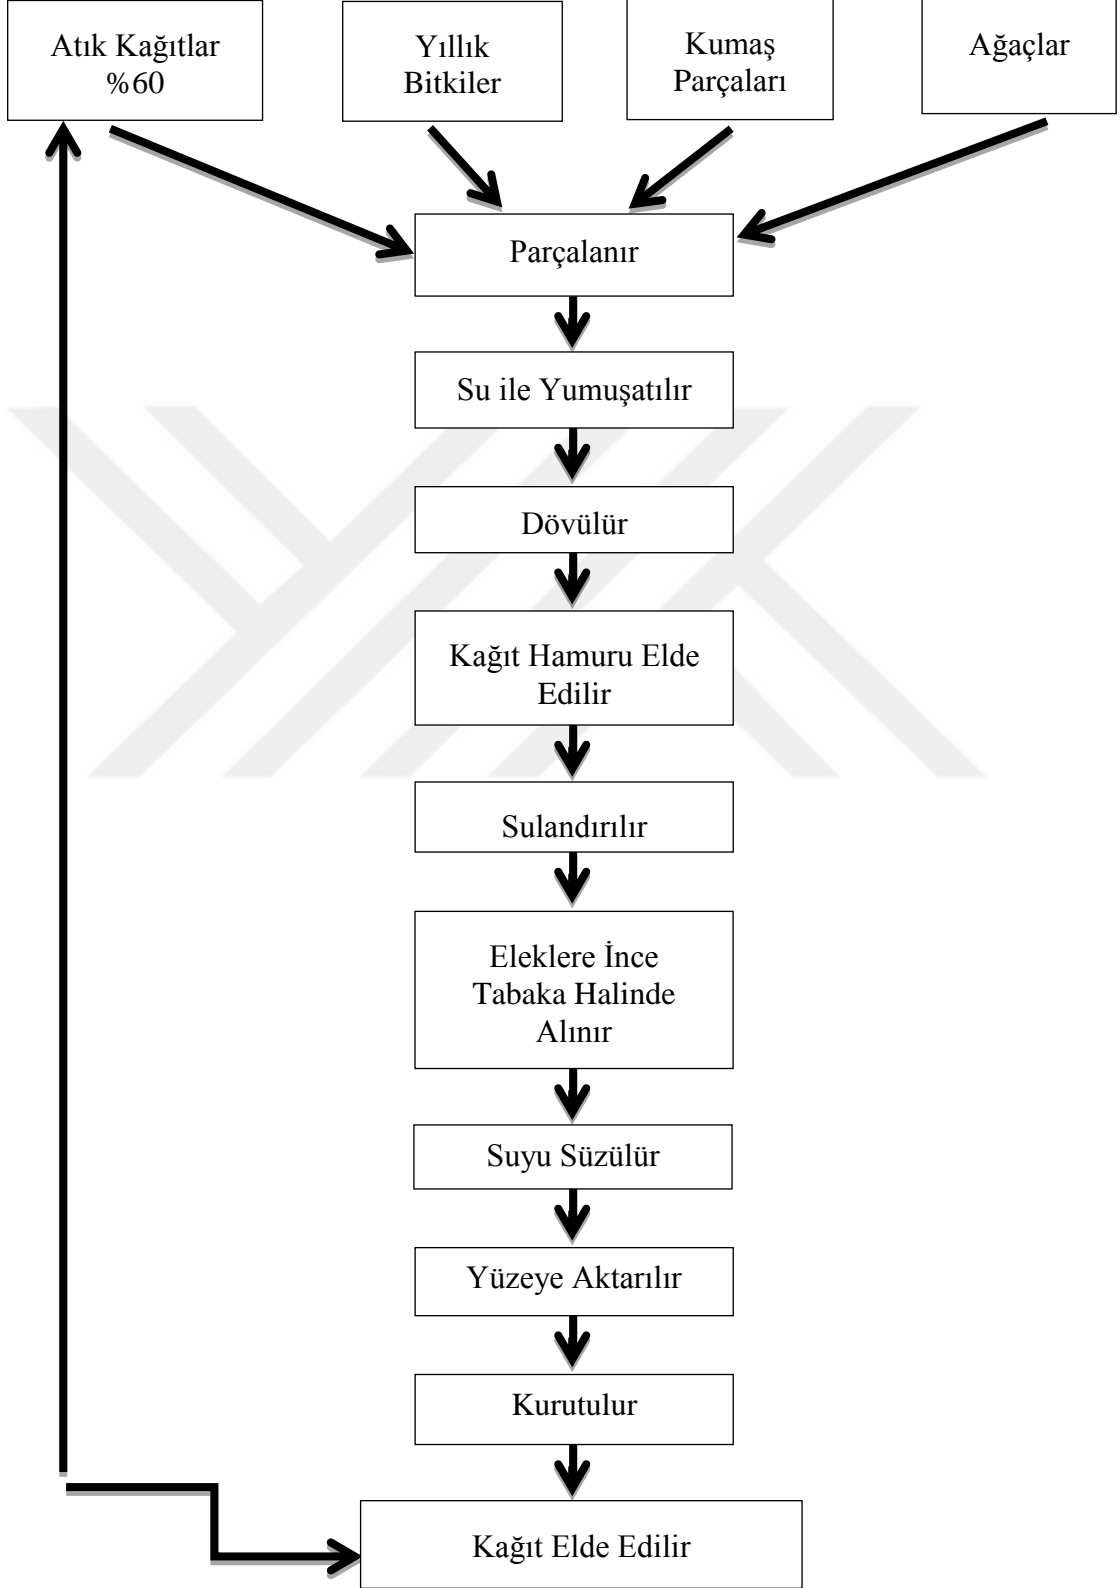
Atık Kağıtlar %60

Yıllık Bitkiler

Kumaş Parçaları

Ağaçlar

Parçalanır

Su ile Yumuşatılır

Dövülür

Kağıt Hamuru Elde Edilir

Sulandırılır

Eleklere İnce Tabaka Halinde Alınır

Suyu Süzülür

Yüzeye Aktarılır

Kurutulur

Kağıt Elde Edilir